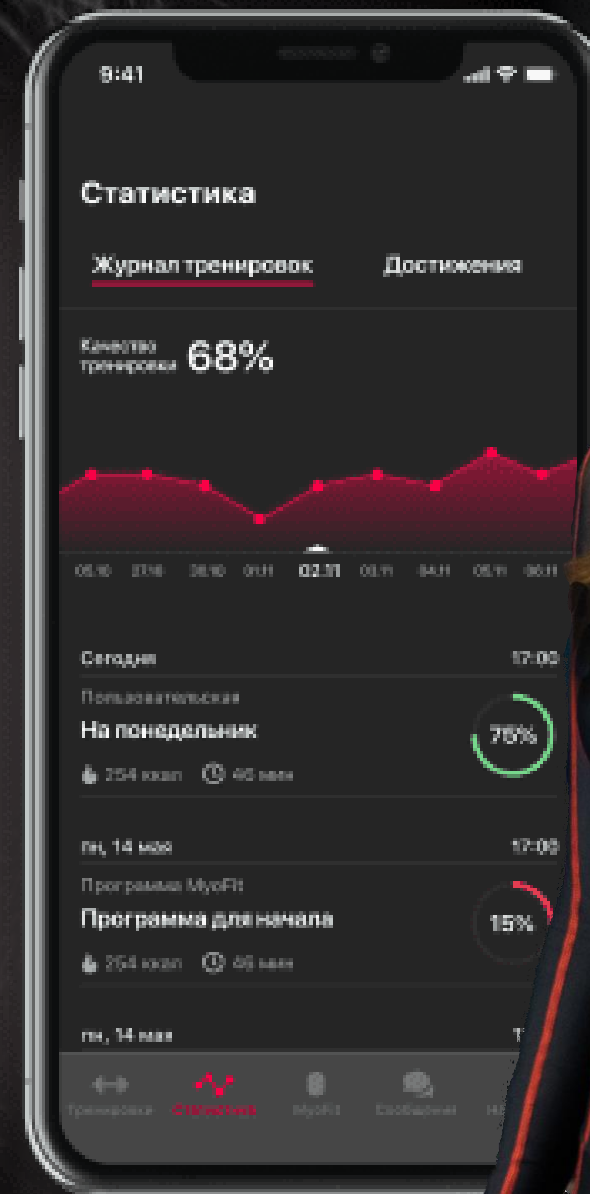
9:41

Статистика

Журнал тренировок Достижения

Качество тренировки 68%

05.10 27.10 30.10 01.11 02.11 03.11 04.11 05.11 06.11

Сегодня 17:00

Пользовательская

На понедельник

75%

254 ккал 46 мин

пн, 14 мая 17:00

Программа MyoFit

Программа для начала

15%

254 ккал 46 мин

пн, 14 мая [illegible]

Тренировки Статистика MyoFit Сообщения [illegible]